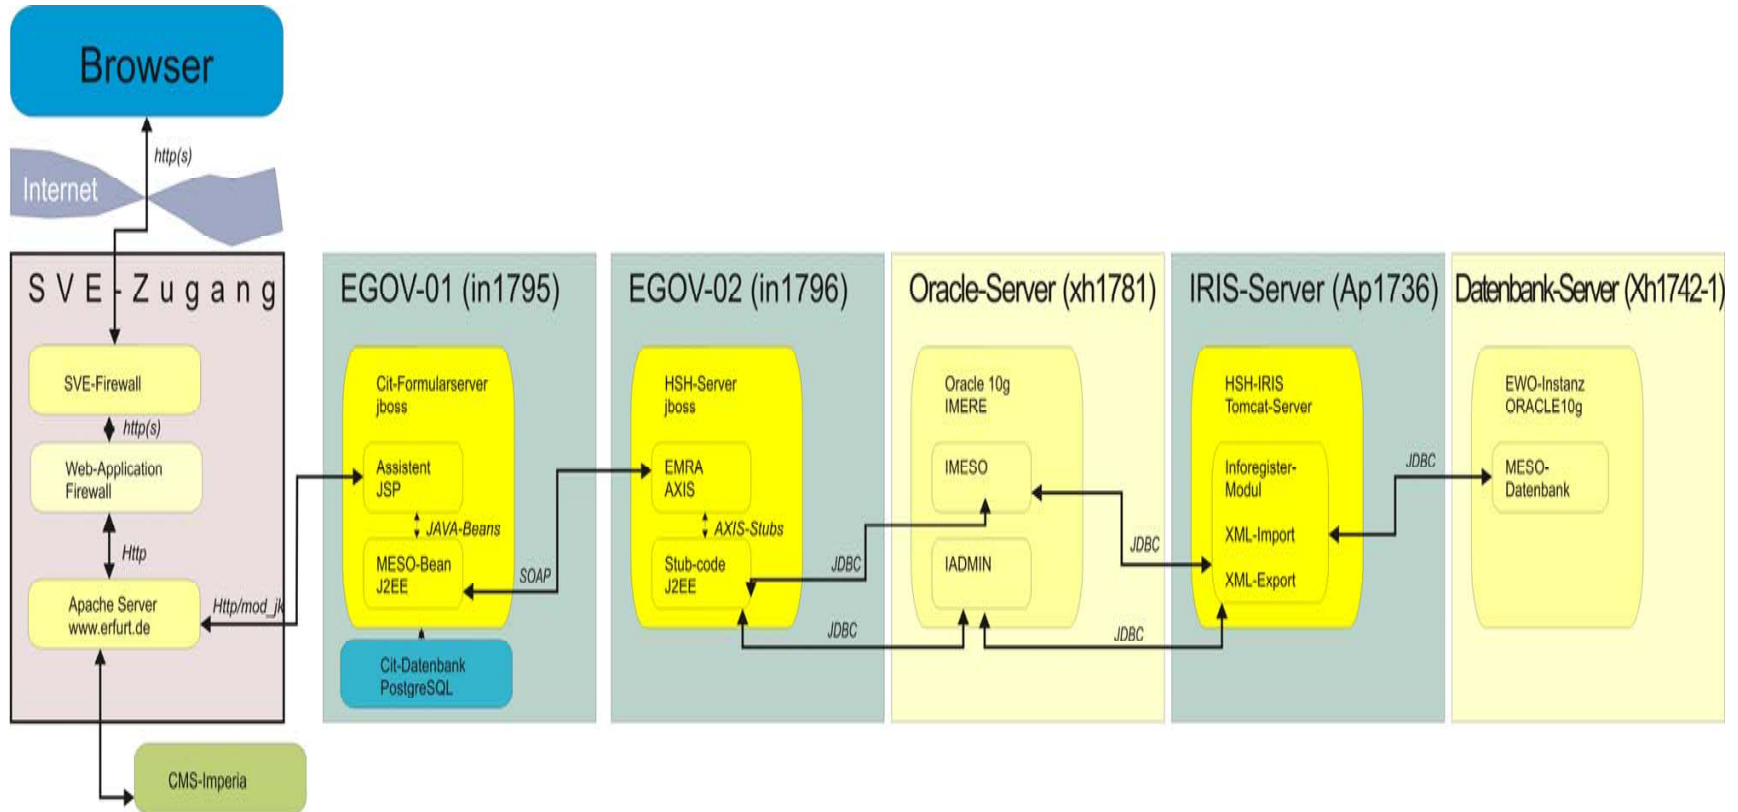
Browser

http(s)

Internet

SVE-Zugang

SVE-Firewall

http(s)

Web-Application Firewall

Http

Apache Server www.erfurt.de

Http/mod_jk

CMS-Imperia

EGOV-01 (in1795)

Cit-Formularserver jboss

Assistent JSP

JAVA-Beans

MESO-Bean J2EE

SOAP

Cit-Datenbank PostgreSQL

EGOV-02 (in1796)

HSH-Server jboss

EMRA AXIS

AXIS-Stubs

Stub-code J2EE

JDBC

JDBC

Oracle-Server (xh1781)

Oracle 10g IMERE

IMESO

IADMIN

JDBC

JDBC

IRIS-Server (Ap1736)

HSH-IRIS Tomcat-Server

Inforegister-Modul

XML-Import

XML-Export

JDBC

Datenbank-Server (Xh1742-1)

EWO-Instanz ORACLE10g

MESO-Datenbank